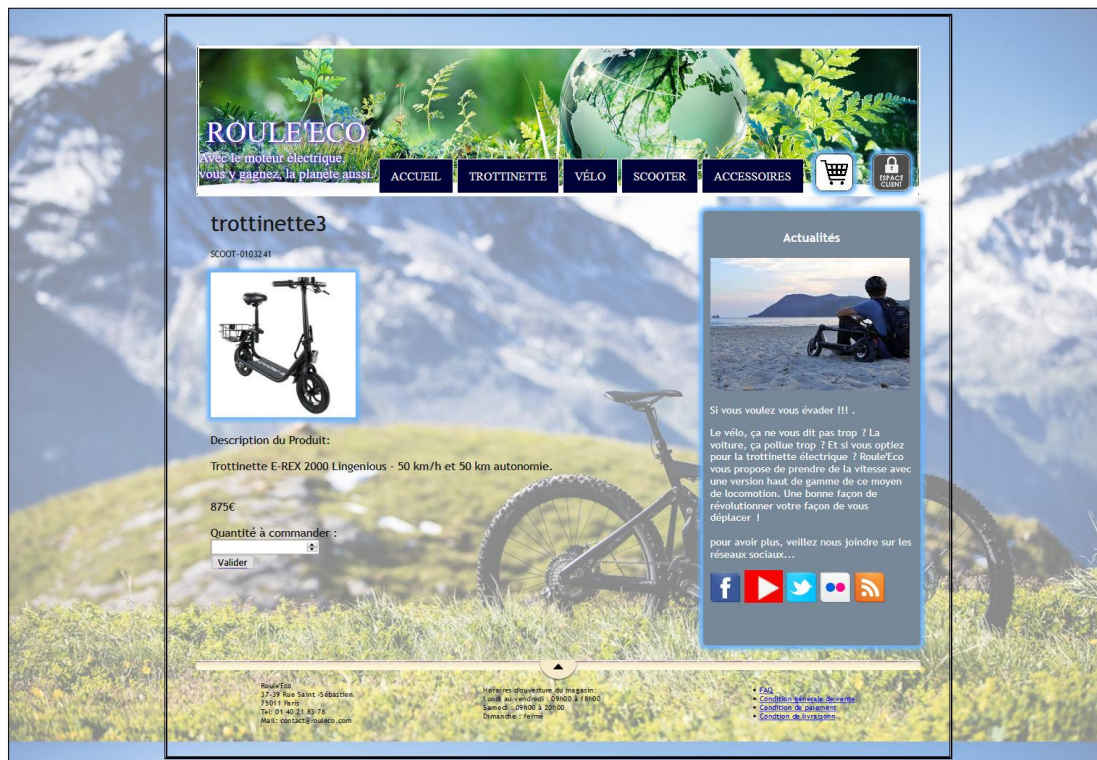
ROULE'ECO
Avec le moteur électrique, vous y gagnez, la planète aussi.

ACCUEIL
TROTTINETTE
VÉLO
SCOOTER
ACCESSOIRES
ESPACE CLIENT

trottinette3

SCOOT-0103241

Description du Produit:

Trottinette E-REX 2000 Lingenious - 50 km/h et 50 km autonomie.

875€

Quantité à commander :

Valider

Actualités

Si vous voulez vous évader !!! .

Le vélo, ça ne vous dit pas trop ? La voiture, ça pollue trop ? Et si vous optiez pour la trottinette électrique ? Roule'Eco vous propose de prendre de la vitesse avec une version haut de gamme de ce moyen de locomotion. Une bonne façon de révolutionner votre façon de vous déplacer !

pour avoir plus, veillez nous joindre sur les réseaux sociaux...

Roule'Eco
37-39 Rue Saint-Sébastien
75011 Paris
Tel: 01 40 21 83 78
Mail: contact@rouleco.com

Horaires d'ouverture du magasin:
Lundi au vendredi : 09h00 à 18h00
Samedi : 09h00 à 20h00
Dimanche : fermé

• FAQ
• Condition générale de vente
• Condition de paiement
• Condtion de livraison